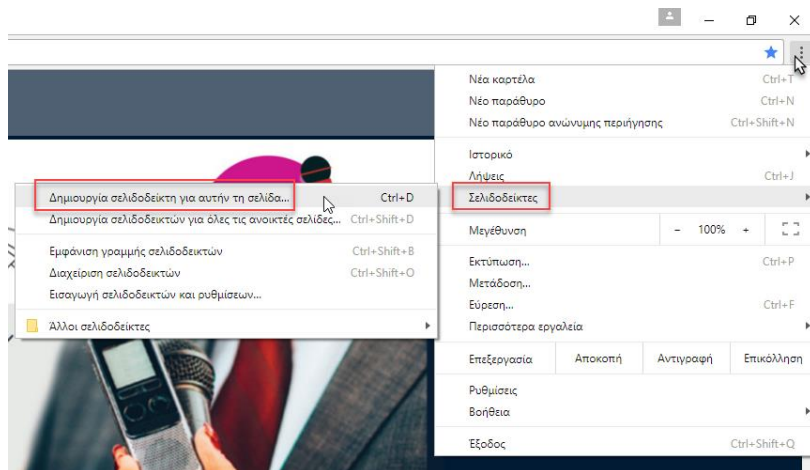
Νέα καρτέλα Ctrl+T
Νέο παράθυρο Ctrl+N
Νέο παράθυρο ανώνυμης περιήγησης Ctrl+Shift+N

Ιστορικό
Λήψεις Ctrl+J
Σελιδοδείκτες

Μεγέθυνση – 100% +

Εκτύπωση... Ctrl+P
Μετάδοση...
Εύρεση... Ctrl+F
Περισσότερα εργαλεία

Επεξεργασία Αποκοπή Αντιγραφή Επικόλληση

Ρυθμίσεις
Βοήθεια

Έξοδος Ctrl+Shift+Q

Δημιουργία σελιδοδείκτη για αυτήν τη σελίδα... Ctrl+D
Δημιουργία σελιδοδεικτών για όλες τις ανοικτές σελίδες... Ctrl+Shift+D

Εμφάνιση γραμμής σελιδοδεικτών Ctrl+Shift+B
Διαχείριση σελιδοδεικτών Ctrl+Shift+O
Εισαγωγή σελιδοδεικτών και ρυθμίσεων...

Άλλοι σελιδοδείκτες